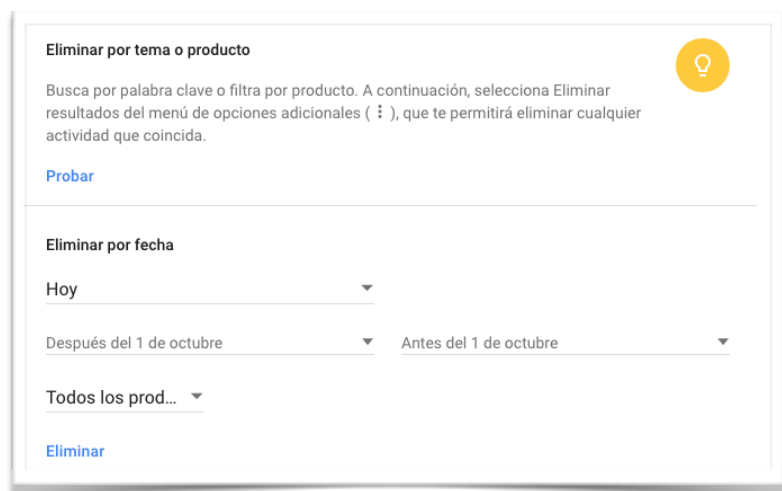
Eliminar por tema o producto

Busca por palabra clave o filtra por producto. A continuación, selecciona Eliminar resultados del menú de opciones adicionales ( ⋮ ), que te permitirá eliminar cualquier actividad que coincida.

Probar

Eliminar por fecha

Hoy

Después del 1 de octubre

Antes del 1 de octubre

Todos los prod...

Eliminar